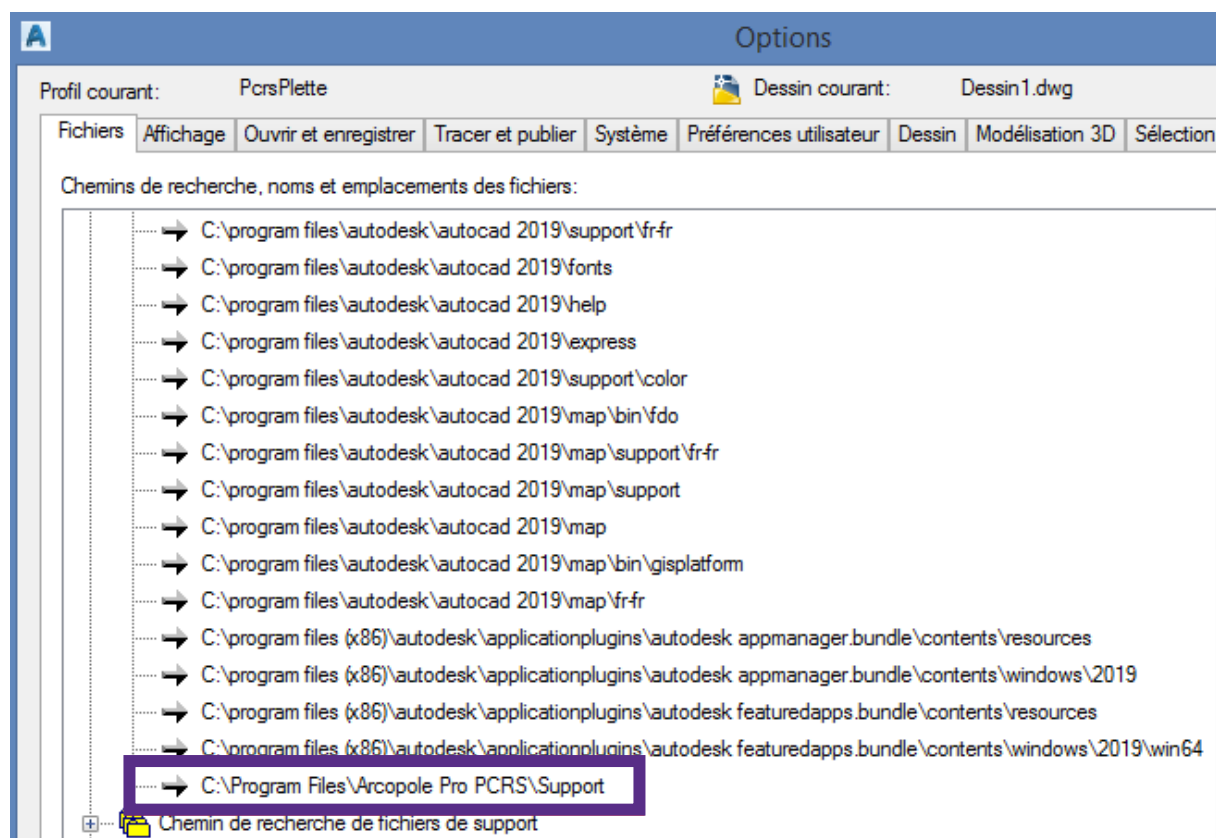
Options

Profil courant: PcrsPlette

Dessin courant: Dessin1.dwg

Fichiers | Affichage | Ouvrir et enregistrer | Tracer et publier | Système | Préférences utilisateur | Dessin | Modélisation 3D | Sélection

Chemins de recherche, noms et emplacements des fichiers:

C:\program files\autodesk\autocad 2019\support\fr-fr
C:\program files\autodesk\autocad 2019\fonts
C:\program files\autodesk\autocad 2019\help
C:\program files\autodesk\autocad 2019\express
C:\program files\autodesk\autocad 2019\support\color
C:\program files\autodesk\autocad 2019\map\bin\fdo
C:\program files\autodesk\autocad 2019\map\support\fr-fr
C:\program files\autodesk\autocad 2019\map\support
C:\program files\autodesk\autocad 2019\map
C:\program files\autodesk\autocad 2019\map\bin\gisplatform
C:\program files\autodesk\autocad 2019\map\fr-fr
C:\program files (x86)\autodesk\applicationplugins\autodesk appmanager.bundle\contents\resources
C:\program files (x86)\autodesk\applicationplugins\autodesk appmanager.bundle\contents\windows\2019
C:\program files (x86)\autodesk\applicationplugins\autodesk featuredapps.bundle\contents\resources
C:\program files (x86)\autodesk\applicationplugins\autodesk featuredapps.bundle\contents\windows\2019\win64
C:\Program Files\Arcopole Pro PCRS\Support
Chemin de recherche de fichiers de support